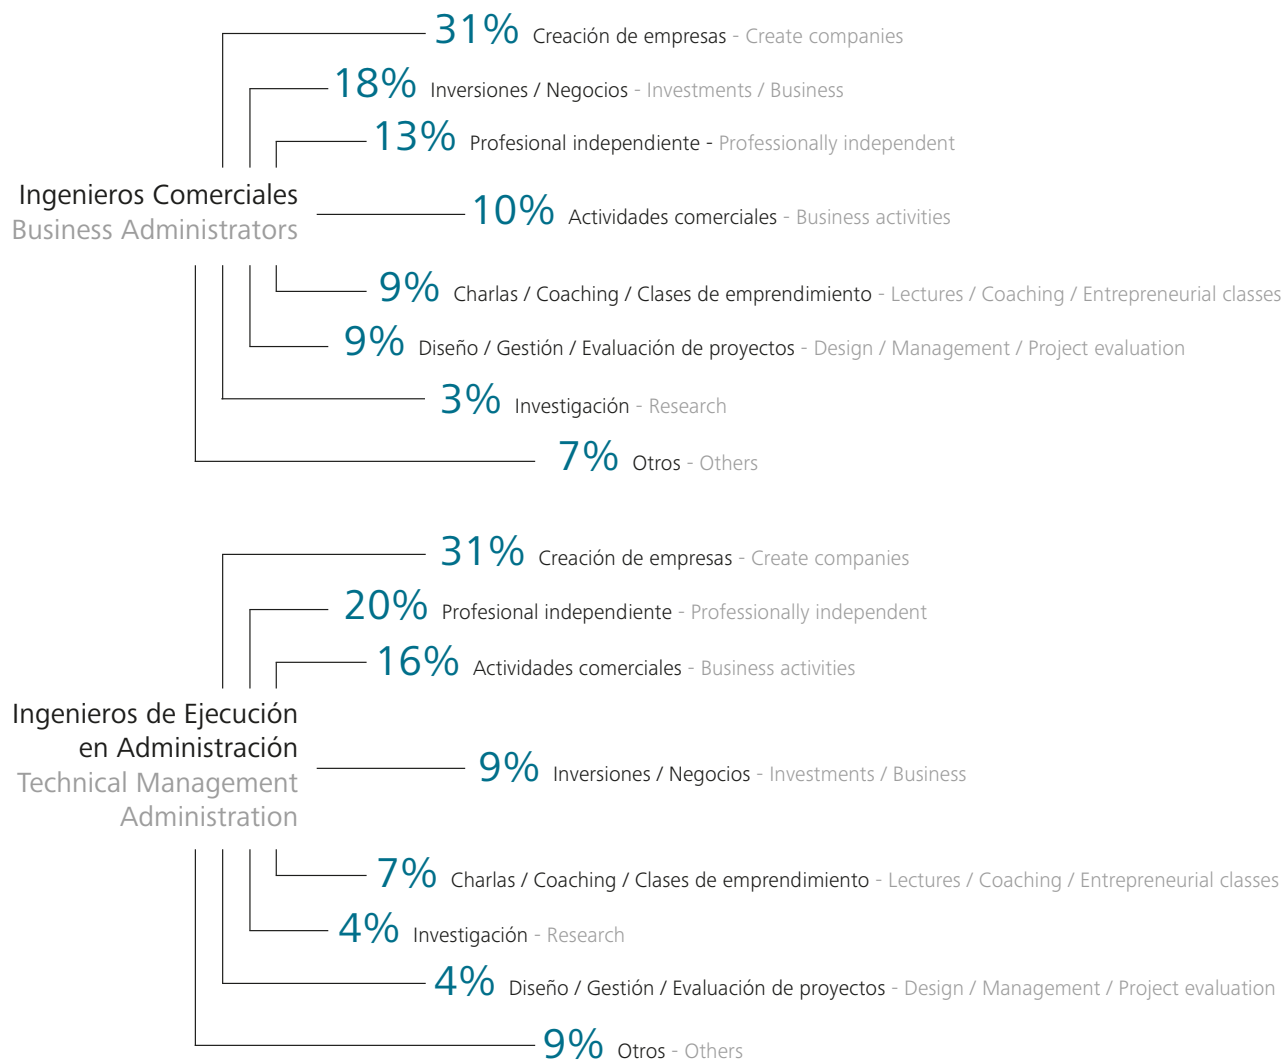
31% Creación de empresas - Create companies

18% Inversiones / Negocios - Investments / Business

13% Profesional independiente - Professionally independent

Ingenieros Comerciales
Business Administrators

10% Actividades comerciales - Business activities

9% Charlas / Coaching / Clases de emprendimiento - Lectures / Coaching / Entrepreneurial classes

9% Diseño / Gestión / Evaluación de proyectos - Design / Management / Project evaluation

3% Investigación - Research

7% Otros - Others

31% Creación de empresas - Create companies

20% Profesional independiente - Professionally independent

16% Actividades comerciales - Business activities

Ingenieros de Ejecución en Administración
Technical Management Administration

9% Inversiones / Negocios - Investments / Business

7% Charlas / Coaching / Clases de emprendimiento - Lectures / Coaching / Entrepreneurial classes

4% Investigación - Research

4% Diseño / Gestión / Evaluación de proyectos - Design / Management / Project evaluation

9% Otros - Others